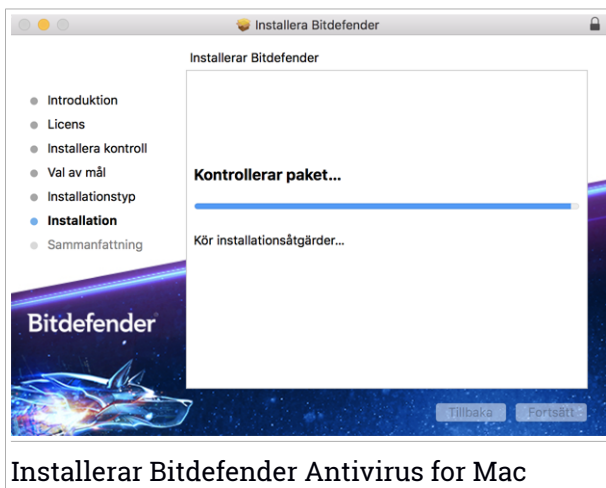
Installera Bitdefender

Installerar Bitdefender

Introduktion
Licens
Installera kontroll
Val av mål
Installationstyp
Installation
Sammanfattning

Kontrollerar paket...

Kör installationsåtgärder...

Bitdefender

Tillbaka
Fortsätt

Installerar Bitdefender Antivirus for Mac